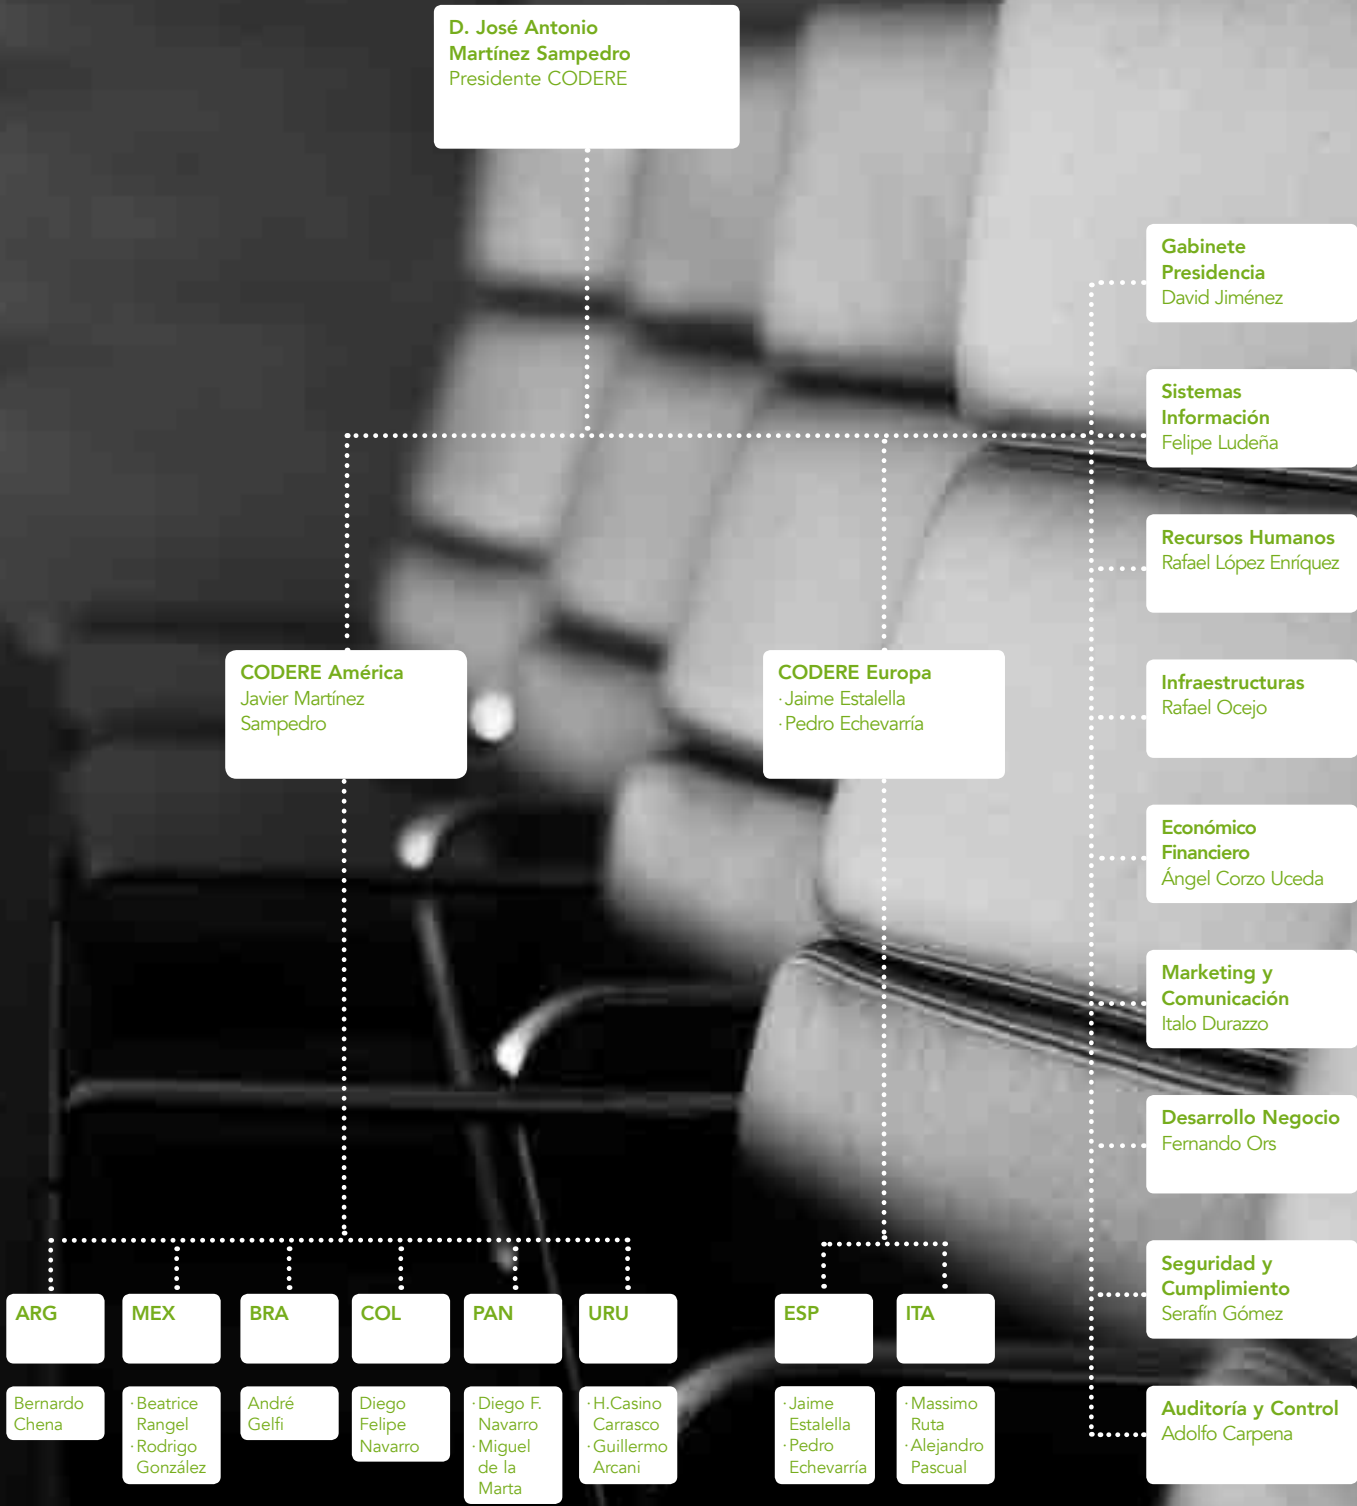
D. José Antonio Martínez Sampedro
Presidente CODERE

Gabinete Presidencia
David Jiménez

Sistemas Información
Felipe Ludeña

Recursos Humanos
Rafael López Enríquez

Infraestructuras
Rafael Ocejo

Económico Financiero
Ángel Corzo Uceda

Marketing y Comunicación
Italo Durazzo

Desarrollo Negocio
Fernando Ors

Seguridad y Cumplimiento
Serafín Gómez

Auditoría y Control
Adolfo Carpena

CODERE América
Javier Martínez Sampedro

CODERE Europa
· Jaime Estalella
· Pedro Echevarría

ARG
Bernardo Chena

MEX
· Beatrice Rangel
· Rodrigo González

BRA
André Gelfi

COL
Diego Felipe Navarro

PAN
· Diego F. Navarro
· Miguel de la Marta

URU
· H.Casino Carrasco
· Guillermo Arcani

ESP
· Jaime Estalella
· Pedro Echevarría

ITA
· Massimo Ruta
· Alejandro Pascual